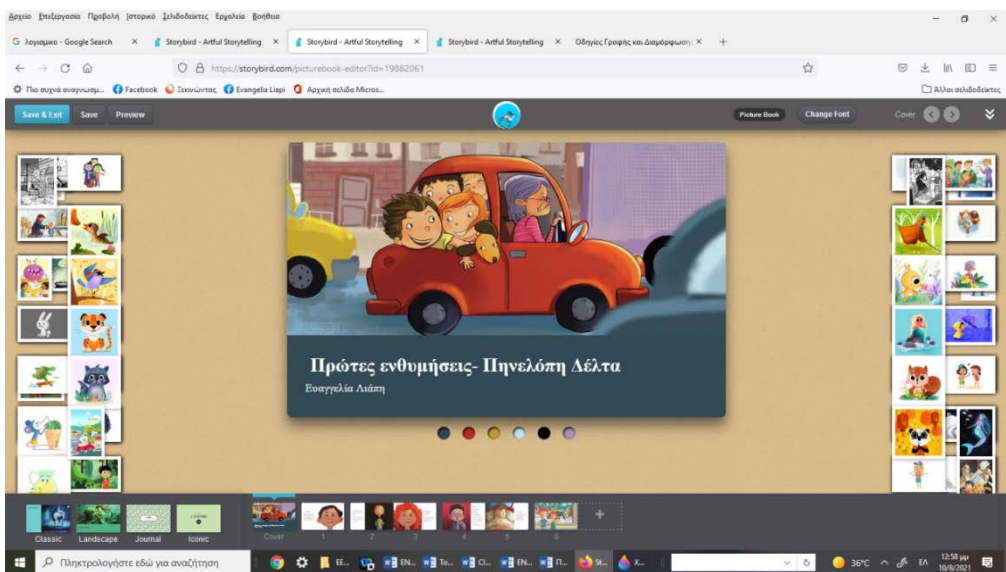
Αρχείο Επεξεργασία Προβολή Ιστορικό Σελιδοδείκτες Εργαλεία Βοήθεια

λογισμικο - Google Search ×
Storybird - Artful Storytelling ×
Storybird - Artful Storytelling ×
Storybird - Artful Storytelling ×
Οδηγίες Γραφής και Διαμόρφωσης ×
+

https://storybird.com/picturebook-editor?id=19882061

Πιο συχνά αναγνωσμ... Facebook Ξεκινώντας Evangelia Liapi Αρχική σελίδα Micros...
Άλλοι σελιδοδείκτες

Save & Exit Save Preview
Picture Book Change Font Cover

Πρώτες ενθυμήσεις- Πηνελόπη Δέλτα
Ευαγγελία Λιάπη

Classic Landscape Journal Iconic
Cover 1 2 3 4 5 6 +

Πληκτρολογήστε εδώ για αναζήτηση
36°C ΕΛ 12:58 μμ 10/6/2021